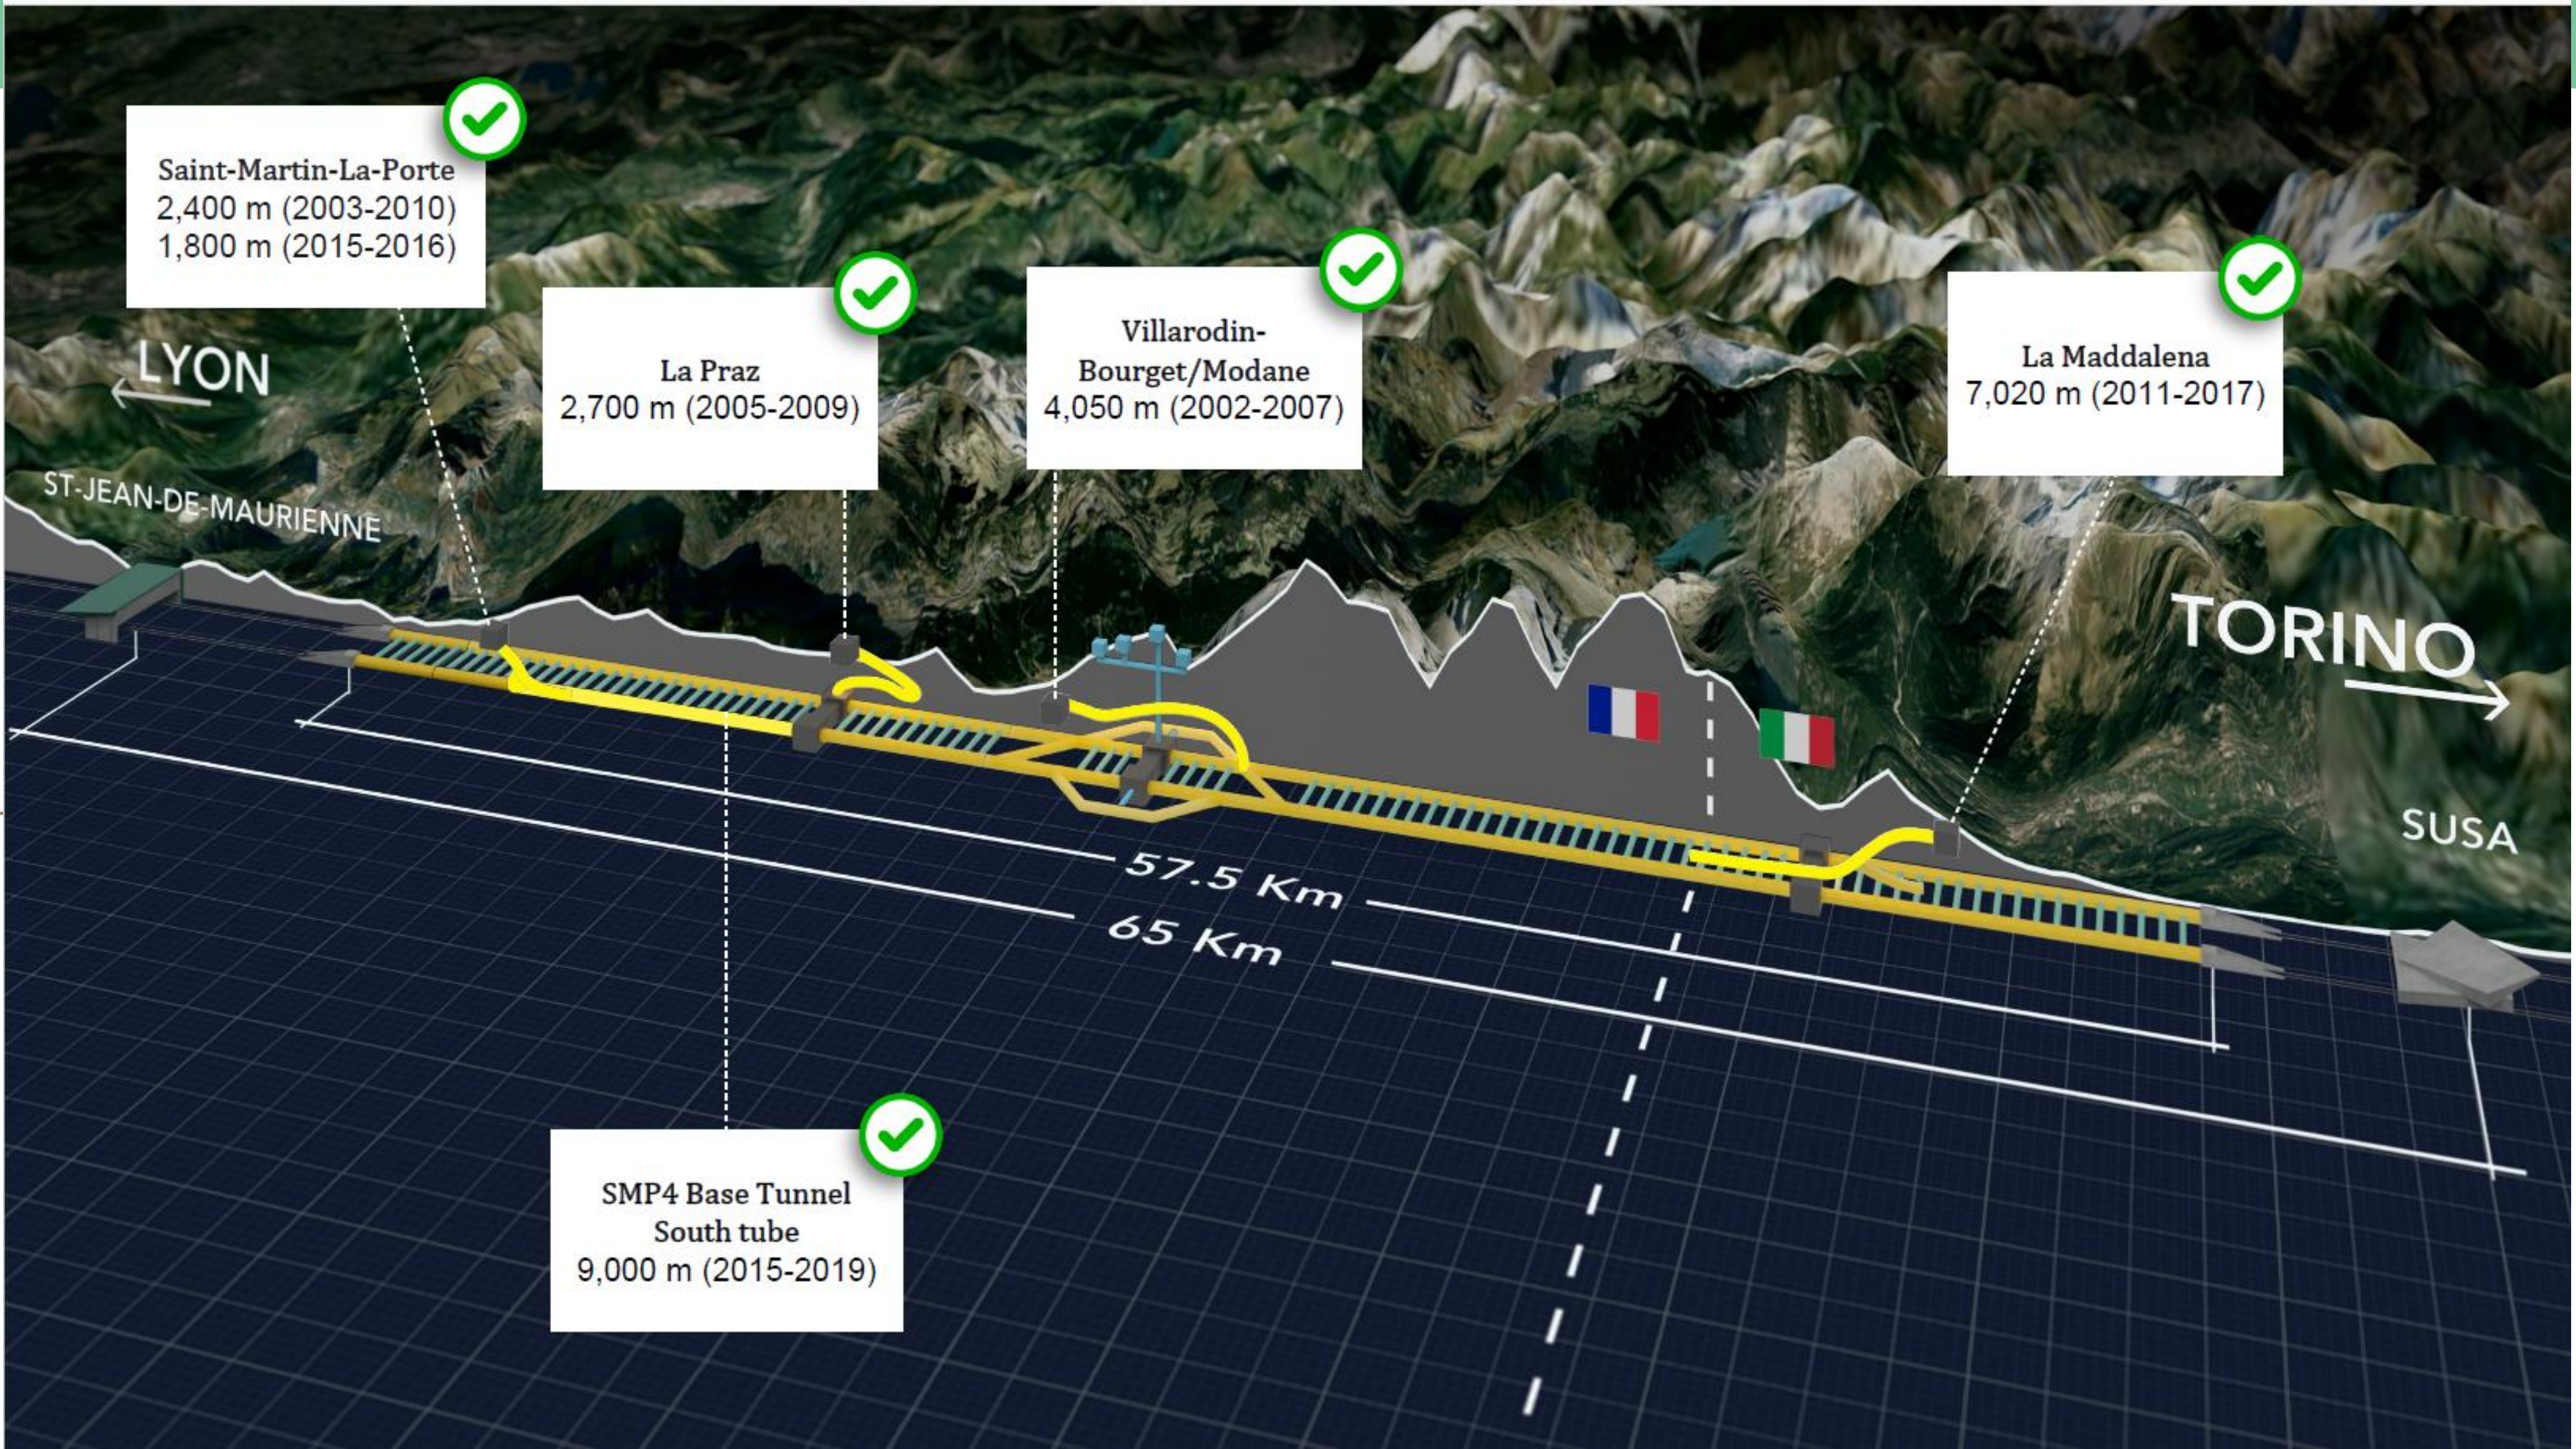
Saint-Martin-La-Porte
2,400 m (2003-2010)
1,800 m (2015-2016)

La Praz
2,700 m (2005-2009)

Villarodin-Bourget/Modane
4,050 m (2002-2007)

La Maddalena
7,020 m (2011-2017)

LYON

ST-JEAN-DE-MAURIENNE

TORINO

SUSA

57.5 Km

65 Km

SMP4 Base Tunnel
South tube
9,000 m (2015-2019)